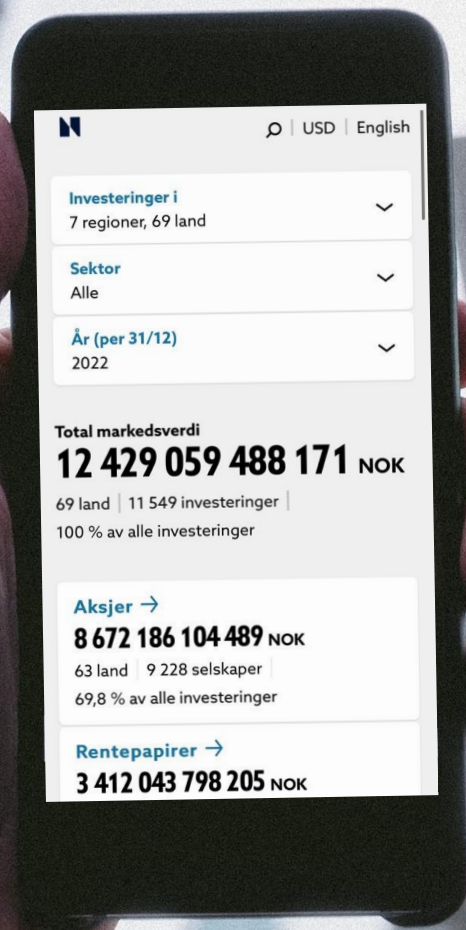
N

USD | English

Investeringer i
7 regioner, 69 land

Sektor
Alle

År (per 31/12)
2022

Total markedsverdi
12 429 059 488 171 NOK

69 land | 11 549 investeringer |
100 % av alle investeringer

Aksjer →
8 672 186 104 489 NOK
63 land | 9 228 selskaper |
69,8 % av alle investeringer

Rentepapirer →
3 412 043 798 205 NOK